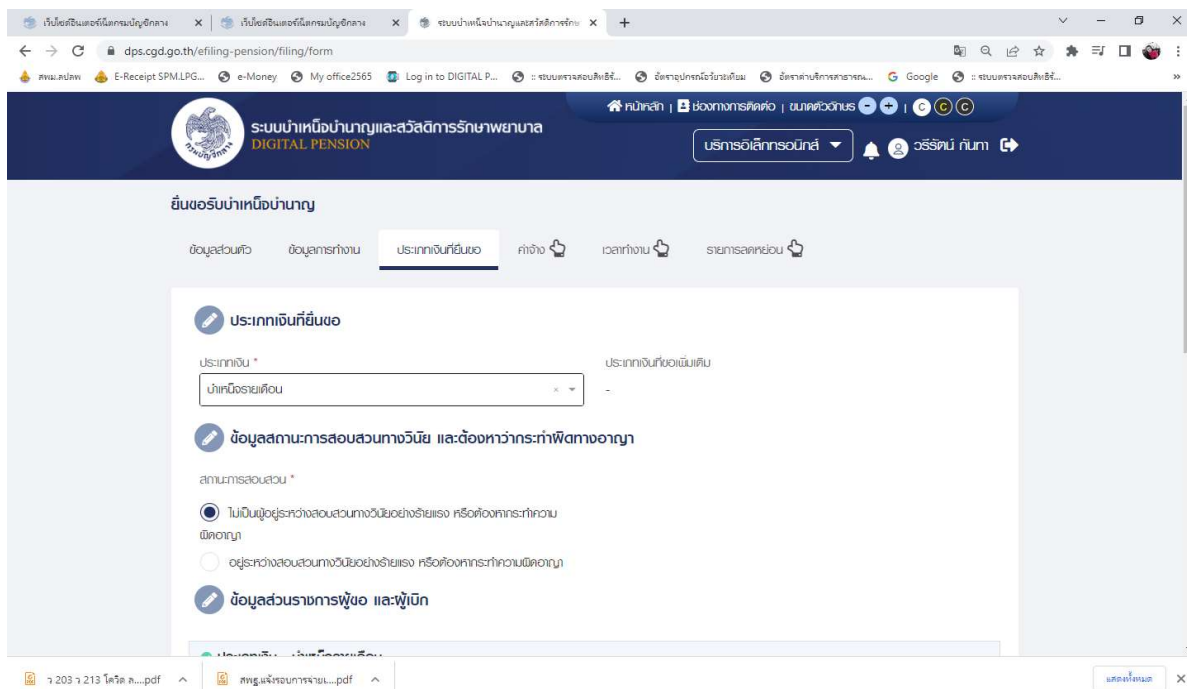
เว็บไซต์อินเตอร์เน็ตกรมบัญชีกลาง × เว็บไซต์อินเตอร์เน็ตกรมบัญชีกลาง × ระบบบำเหน็จบำนาญและสวัสดิการรักษ ×

dps.cgd.go.th/efiling-pension/filing/form

สพม.ลปลพ E-Receipt SPM.LPG... e-Money My office2565 Log in to DIGITAL P... :: ระบบตรวจสอบสิทธิ์... อัตราอุปกรณ์อวัยวะเทียม อัตราค่าบริการสาธารณ... Google :: ระบบตรวจสอบสิทธิ์...

หน้าหลัก | ช่องทางการติดต่อ | ขนาดตัวอักษร

ระบบบำเหน็จบำนาญและสวัสดิการรักษาพยาบาล
DIGITAL PENSION

บริการอิเล็กทรอนิกส์ วรีรัตน์ กันทา

ยื่นขอรับบำเหน็จบำนาญ

ข้อมูลส่วนตัว ข้อมูลการทำงาน ประเภทเงินที่ยื่นขอ ค่าจ้าง เวลาทำงาน รายการลดหย่อน

ประเภทเงินที่ยื่นขอ

ประเภทเงิน *
บำเหน็จรายเดือน

ประเภทเงินที่ขอเพิ่มเติม
-

ข้อมูลสถานะการสอบสวนทางวินัย และต้องหาว่ากระทำผิดทางอาญา

สถานะการสอบสวน *

ไม่เป็นผู้อยู่ระหว่างสอบสวนทางวินัยอย่างร้ายแรง หรือต้องหาว่ากระทำความผิดอาญา

อยู่ระหว่างสอบสวนทางวินัยอย่างร้ายแรง หรือต้องหาว่ากระทำความผิดอาญา

ข้อมูลส่วนราชการผู้ขอ และผู้เบิก

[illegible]

า 203 า 213 โควิด ล....pdf สพฐ.แจ้งรอบการจ่าย....pdf แสดงทั้งหมด